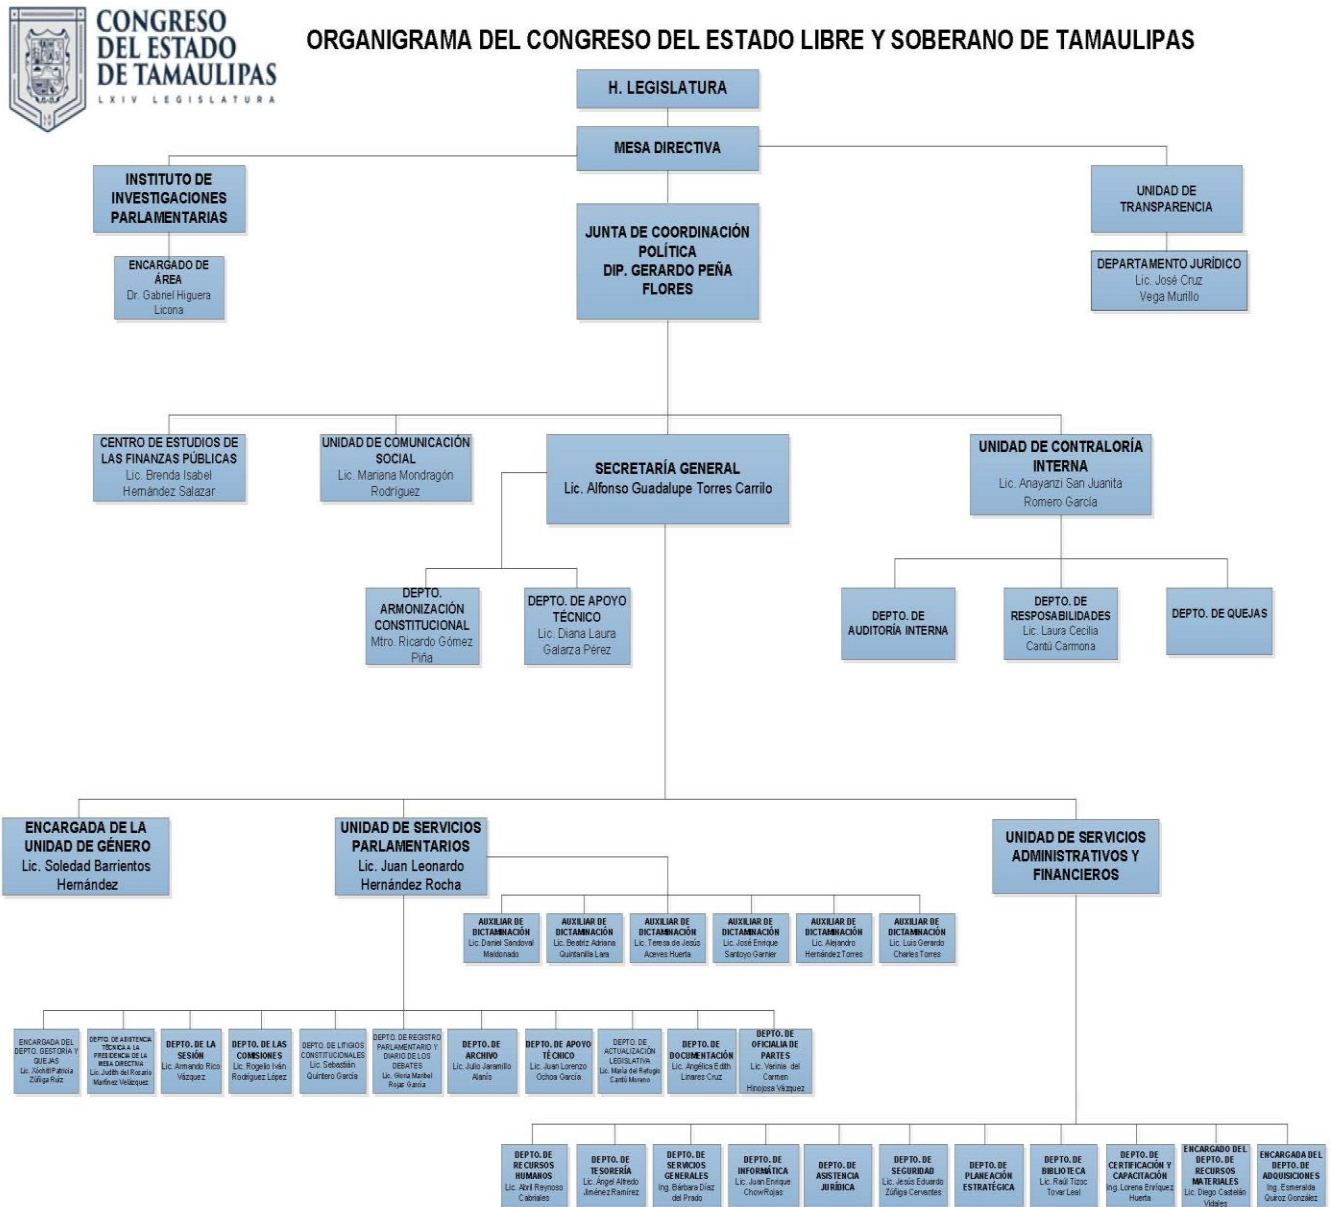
CONGRESO DEL ESTADO DE TAMAULIPAS
LXIV LEGISLATURA

ORGANIGRAMA DEL CONGRESO DEL ESTADO LIBRE Y SOBERANO DE TAMAULIPAS

H. LEGISLATURA

MESA DIRECTIVA

INSTITUTO DE INVESTIGACIONES PARLAMENTARIAS

ENCARGADO DE ÁREA
Dr. Gabriel Higuera Licona

UNIDAD DE TRANSPARENCIA

DEPARTAMENTO JURÍDICO
Lic. José Cruz Vega Murillo

JUNTA DE COORDINACIÓN POLÍTICA
DIP. GERARDO PEÑA FLORES

CENTRO DE ESTUDIOS DE LAS FINANZAS PÚBLICAS
Lic. Brenda Isabel Hernández Salazar

UNIDAD DE COMUNICACIÓN SOCIAL
Lic. Mariana Mondragón Rodríguez

SECRETARÍA GENERAL
Lic. Alfonso Guadalupe Torres Carrillo

UNIDAD DE CONTRALORÍA INTERNA
Lic. Anayanzi San Juanita Romero García

DEPTO. ARMONIZACIÓN CONSTITUCIONAL
Mtro. Ricardo Gómez Piña

DEPTO. DE APOYO TÉCNICO
Lic. Diana Laura Galarza Pérez

DEPTO. DE AUDITORÍA INTERNA

DEPTO. DE RESPOSABILIDADES
Lic. Laura Cecilia Cantú Carmona

DEPTO. DE QUEJAS

ENCARGADA DE LA UNIDAD DE GÉNERO
Lic. Soledad Barrientos Hernández

UNIDAD DE SERVICIOS PARLAMENTARIOS
Lic. Juan Leonardo Hernández Rocha

UNIDAD DE SERVICIOS ADMINISTRATIVOS Y FINANCIEROS

AUXILIAR DE DICTAMINACIÓN
Lic. Daniel Sandoval Maldonado

AUXILIAR DE DICTAMINACIÓN
Lic. Beatriz Adriana Quintanilla Lara

AUXILIAR DE DICTAMINACIÓN
Lic. Teresa de Jesús Aceves Huerta

AUXILIAR DE DICTAMINACIÓN
Lic. José Enrique Santoyo Garnier

AUXILIAR DE DICTAMINACIÓN
Lic. Alejandro Hernández Torres

AUXILIAR DE DICTAMINACIÓN
Lic. Luis Gerardo Charles Torres

ENCARGADA DEL DEPTO. GESTORÍA Y QUEJAS
Lic. Xóchitl Patricia Zúñiga Ruiz

DEPTO. DE ASISTENCIA TÉCNICA A LA PRESIDENCIA DE LA MESA DIRECTIVA
Lic. Judith del Rosario Martínez Velázquez

DEPTO. DE LA SESIÓN
Lic. Armando Rico Vázquez

DEPTO. DE LAS COMISIONES
Lic. Rogelio Iván Rodríguez López

DEPTO. DE LITIGIOS CONSTITUCIONALES
Lic. Sebastián Quintero García

DEPTO. DE REGISTRO PARLAMENTARIO Y DIARIO DE LOS DEBATES
Lic. Gloria Maribel Rojas García

DEPTO. DE ARCHIVO
Lic. Julio Jaramillo Alanís

DEPTO. DE APOYO TÉCNICO
Lic. Juan Lorenzo Ochoa García

DEPTO. DE ACTUALIZACIÓN LEGISLATIVA
Lic. María del Refugio Cantú Moreno

DEPTO. DE DOCUMENTACIÓN
Lic. Angélica Edith Linares Cruz

DEPTO. DE OFICIALIA DE PARTES
Lic. Varinia del Carmen Hinojosa Vázquez

DEPTO. DE RECURSOS HUMANOS
Lic. Abril Reynoso Cabriales

DEPTO. DE TESORERÍA
Lic. Ángel Alfredo Jiménez Ramírez

DEPTO. DE SERVICIOS GENERALES
Ing. Bárbara Díaz del Prado

DEPTO. DE INFORMÁTICA
Lic. Juan Enrique Chow Rojas

DEPTO. DE ASISTENCIA JURÍDICA

DEPTO. DE SEGURIDAD
Lic. Jesús Eduardo Zúñiga Cervantes

DEPTO. DE PLANEACIÓN ESTRATÉGICA

DEPTO. DE BIBLIOTECA
Lic. Raúl Tizoc Tovar Leal

DEPTO. DE CERTIFICACIÓN Y CAPACITACIÓN
Ing. Lorena Enríquez Huerta

ENCARGADO DEL DEPTO. DE RECURSOS MATERIALES
Lic. Diego Castelán Vidales

ENCARGADA DEL DEPTO. DE ADQUISICIONES
Ing. Esmeralda Quiroz González